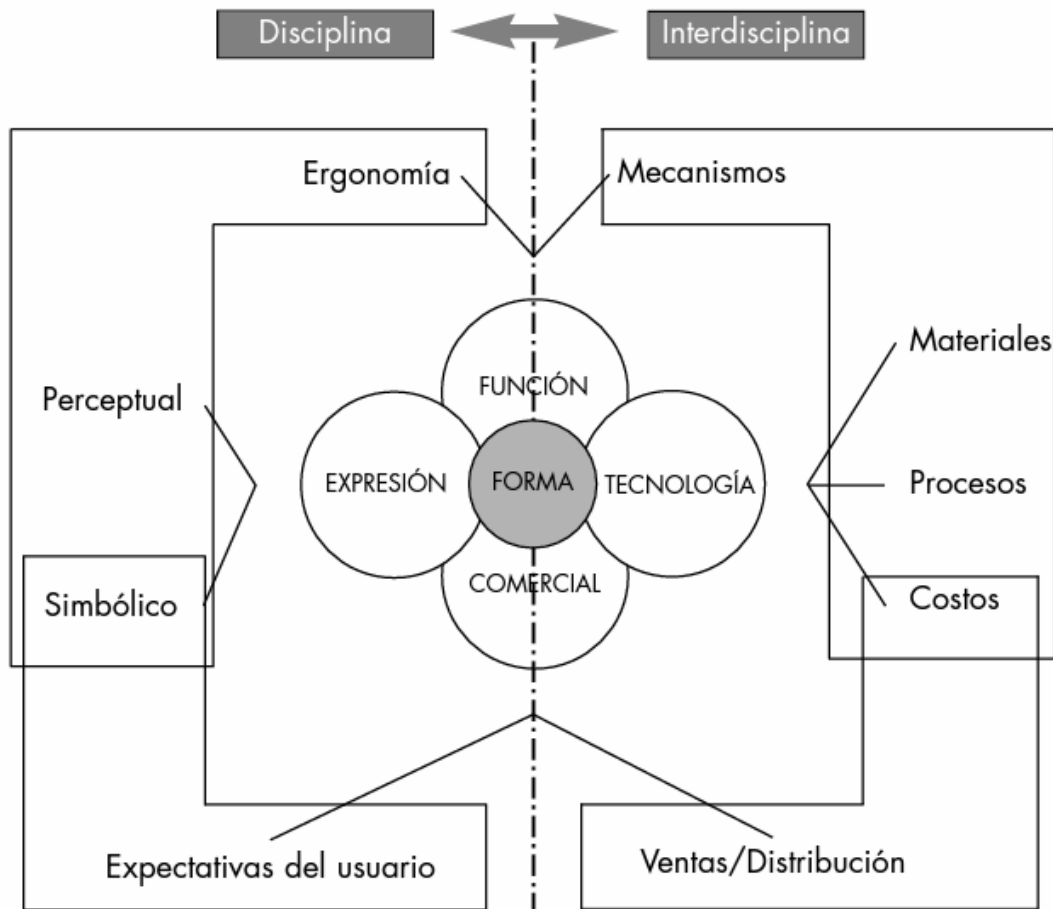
Disciplina

Interdisciplina

Ergonomía

Mecanismos

Materiales

Perceptual

FUNCIÓN

EXPRESIÓN

FORMA

TECNOLOGÍA

Procesos

COMERCIAL

Simbólico

Costos

Expectativas del usuario

Ventas/Distribución